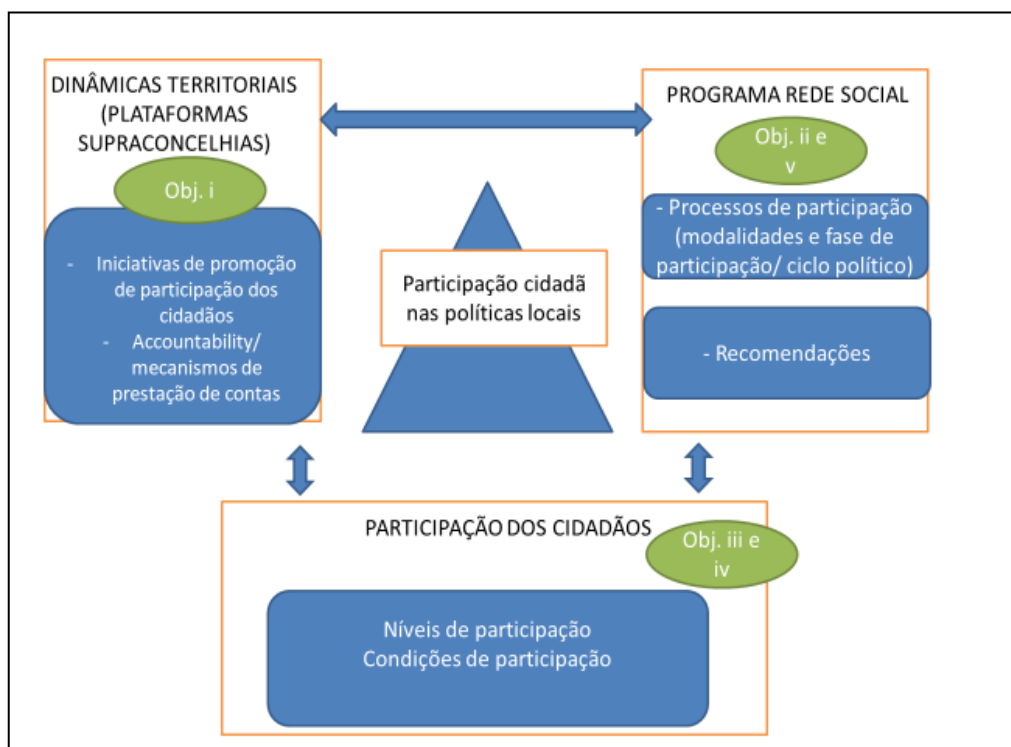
DINÂMICAS TERRITORIAIS (PLATAFORMAS SUPRACONCELHIAS)

Obj. i

- Iniciativas de promoção de participação dos cidadãos
- Accountability/ mecanismos de prestação de contas

Participação cidadã nas políticas locais

PROGRAMA REDE SOCIAL

Obj. ii e v

- Processos de participação (modalidades e fase de participação/ ciclo político)

- Recomendações

PARTICIPAÇÃO DOS CIDADÃOS

Obj. iii e iv

Níveis de participação
Condições de participação